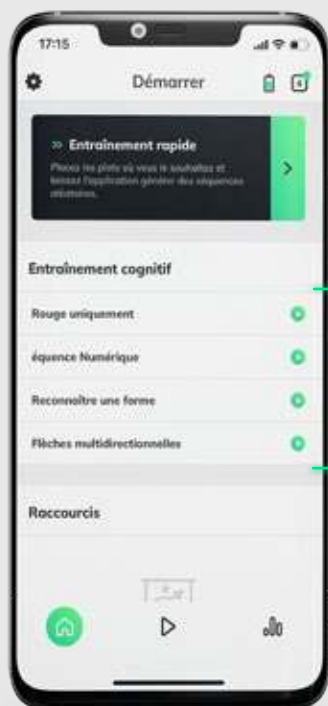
17:15

Démarrer

» Entraînement rapide
Placez les plots où vous le souhaitez et laissez l'application générer des séquences aléatoires.

Entraînement cognitif

Rouge uniquement

équence Numérique

Reconnaître une forme

Flèches multidirectionnelles

Raccourcis